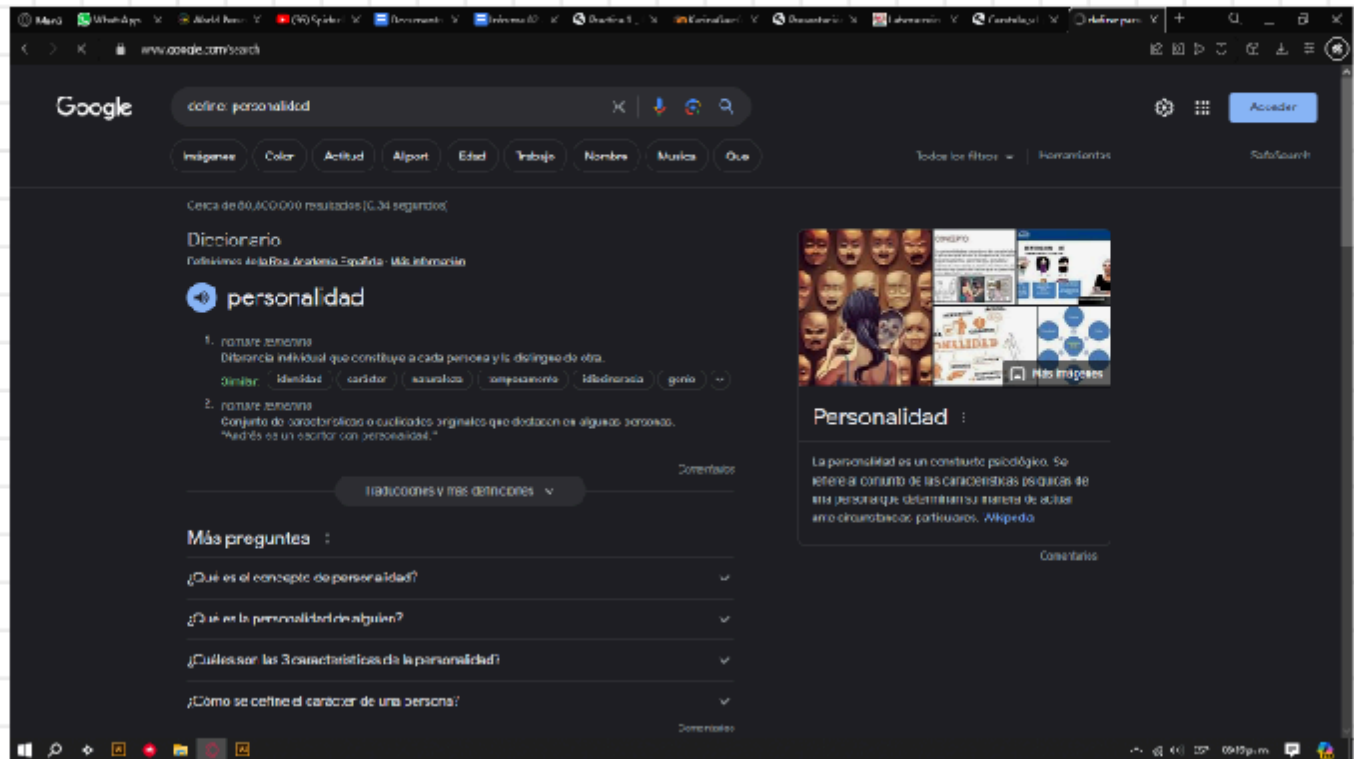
Menú | WhatsApp | World News | (35) Spider | Documento | Informe 02 | Practica 1 | KarinaGarci | Presentacio | Laboratorio | Controla el | define pers

www.google.com/search

Google

define: personalidad

Imágenes | Color | Actitud | Allport | Edad | Trabajo | Nombre | Musica | Que

Todos los filtros | Herramientas | SafeSearch

Acceder

Cerca de 80,600,000 resultados (0.34 segundos)

Diccionario

Definiciones de la Real Academia Española · Más información

personalidad

1. nombre femenino
Diferencia individual que constituye a cada persona y la distingue de otra.
Similar: identidad | carácter | naturaleza | temperamento | idiosincrasia | genio | ···

2. nombre femenino
Conjunto de características o cualidades originales que destacan en algunas personas.
"Andrés es un escritor con personalidad."

Comentarios

Traducciones y más definiciones

Más preguntas

¿Qué es el concepto de personalidad?

¿Qué es la personalidad de alguien?

¿Cuáles son las 3 características de la personalidad?

¿Cómo se define el carácter de una persona?

Comentarios

Más imágenes

Personalidad

La personalidad es un constructo psicológico. Se refiere al conjunto de las características psíquicas de una persona que determinan su manera de actuar ante circunstancias particulares. Wikipedia

Comentarios

25° 09:15 p.m.